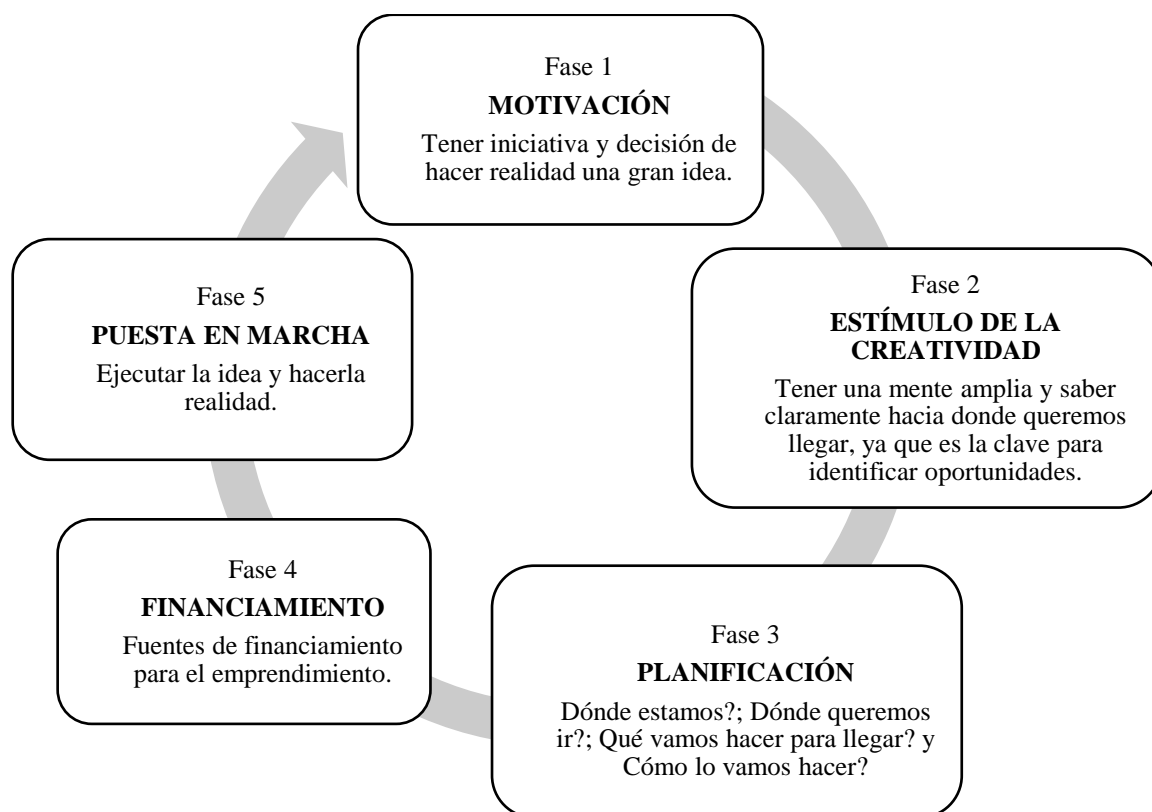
Fase 1
**MOTIVACIÓN**
Tener iniciativa y decisión de hacer realidad una gran idea.

Fase 2
**ESTÍMULO DE LA CREATIVIDAD**
Tener una mente amplia y saber claramente hacia donde queremos llegar, ya que es la clave para identificar oportunidades.

Fase 3
**PLANIFICACIÓN**
Dónde estamos?; Dónde queremos ir?; Qué vamos hacer para llegar? y Cómo lo vamos hacer?

Fase 4
**FINANCIAMIENTO**
Fuentes de financiamiento para el emprendimiento.

Fase 5
**PUESTA EN MARCHA**
Ejecutar la idea y hacerla realidad.